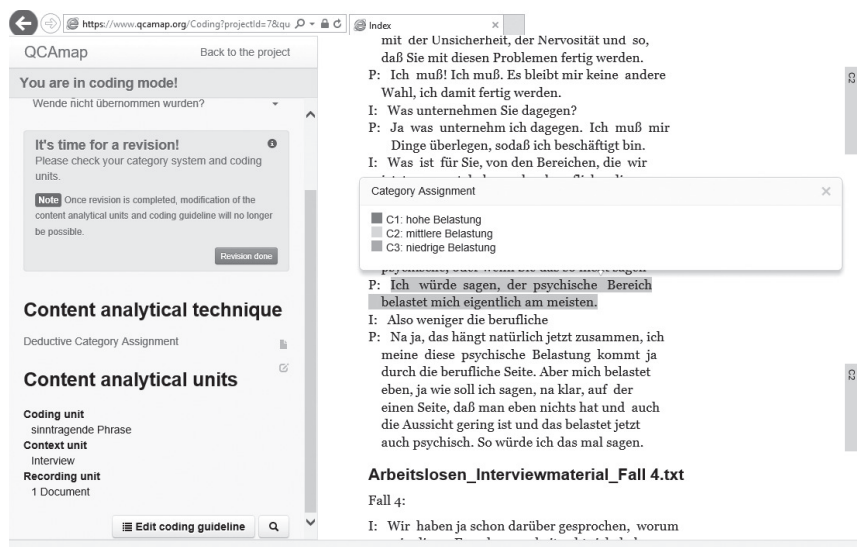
https://www.qcamap.org/Coding?projectId=7&qu
Index

QCAmap
Back to the project

You are in coding mode!

Wende nicht übernommen wurden?

It's time for a revision!
Please check your category system and coding units.

Note Once revision is completed, modification of the content analytical units and coding guideline will no longer be possible.

Revision done

Content analytical technique

Deductive Category Assignment

Content analytical units

Coding unit
sinntragende Phrase
Context unit
Interview
Recording unit
1 Document

Edit coding guideline

mit der Unsicherheit, der Nervosität und so, daß Sie mit diesen Problemen fertig werden.
P: Ich muß! Ich muß. Es bleibt mir keine andere Wahl, ich damit fertig werden.
I: Was unternehmen Sie dagegen?
P: Ja was unternehm ich dagegen. Ich muß mir Dinge überlegen, sodaß ich beschäftigt bin.
I: Was ist für Sie, von den Bereichen, die wir

Category Assignment

C1: hohe Belastung
C2: mittlere Belastung
C3: niedrige Belastung

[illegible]
P: Ich würde sagen, der psychische Bereich belastet mich eigentlich am meisten.
I: Also weniger die berufliche
P: Na ja, das hängt natürlich jetzt zusammen, ich meine diese psychische Belastung kommt ja durch die berufliche Seite. Aber mich belastet eben, ja wie soll ich sagen, na klar, auf der einen Seite, daß man eben nichts hat und auch die Aussicht gering ist und das belastet jetzt auch psychisch. So würde ich das mal sagen.

C3
C2

Arbeitslosen_Interviewmaterial_Fall 4.txt

Fall 4:

I: Wir haben ja schon darüber gesprochen, worum